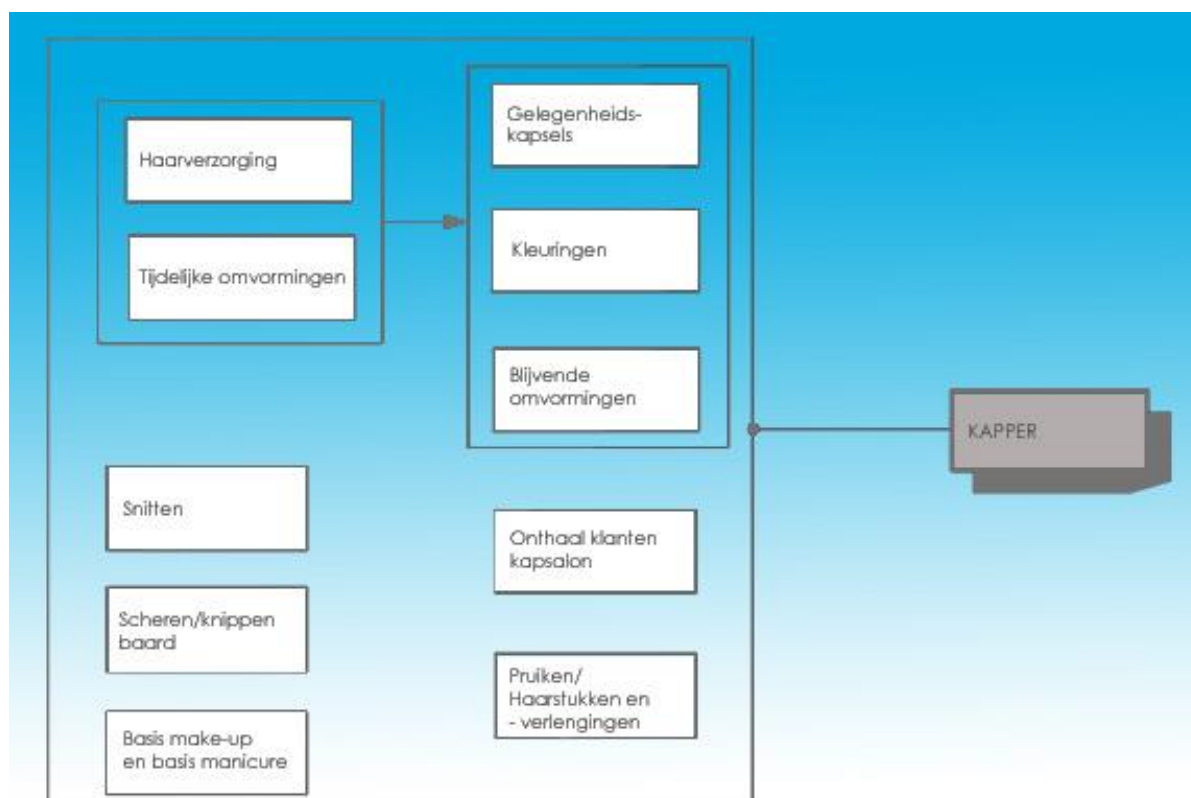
Haarverzorging

Tijdelijke omvormingen

Gelegenheidskapsels

Kleuringen

Blijvende omvormingen

KAPPER

Snitten

Onthaal klanten kapsalon

Scheren/knippen baard

Pruiken/ Haarstukken en - verlengingen

Basis make-up en basis manicure